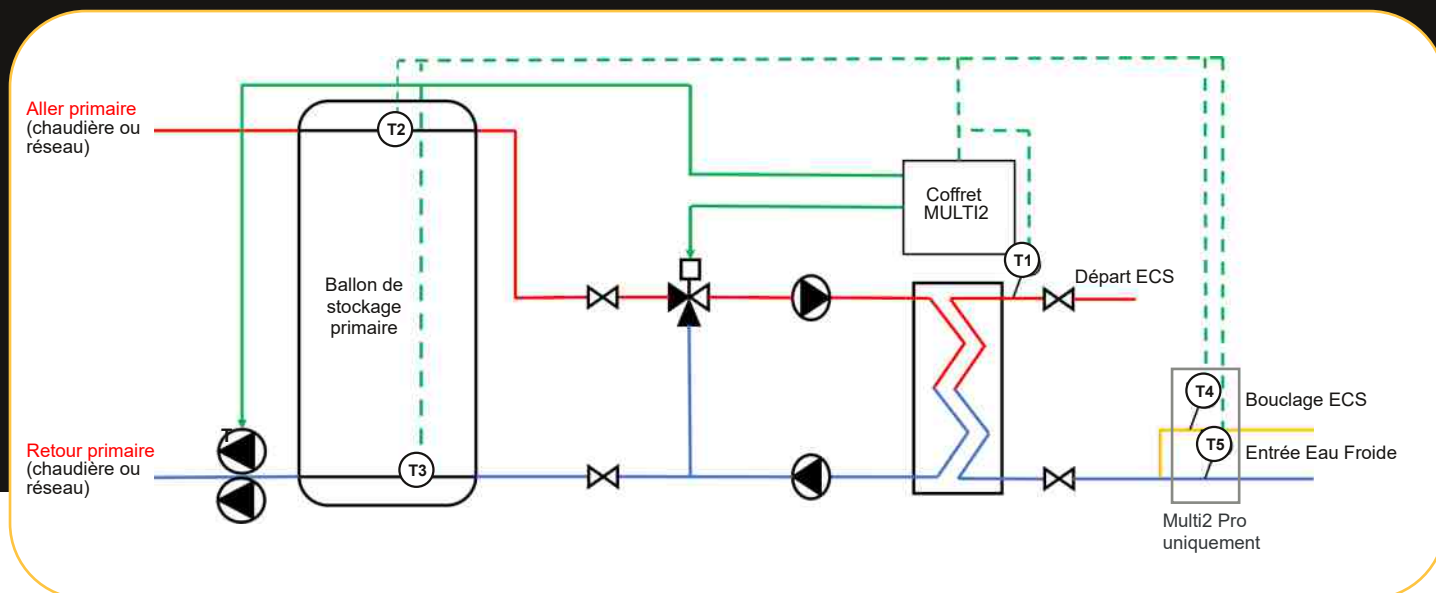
Aller primaire
(chaudière ou réseau)

T2

Ballon de stockage primaire

T3

Retour primaire
(chaudière ou réseau)

Coffret MULTI2

T1

Départ ECS

T4

Bouclage ECS

T5

Entrée Eau Froide

Multi2 Pro uniquement